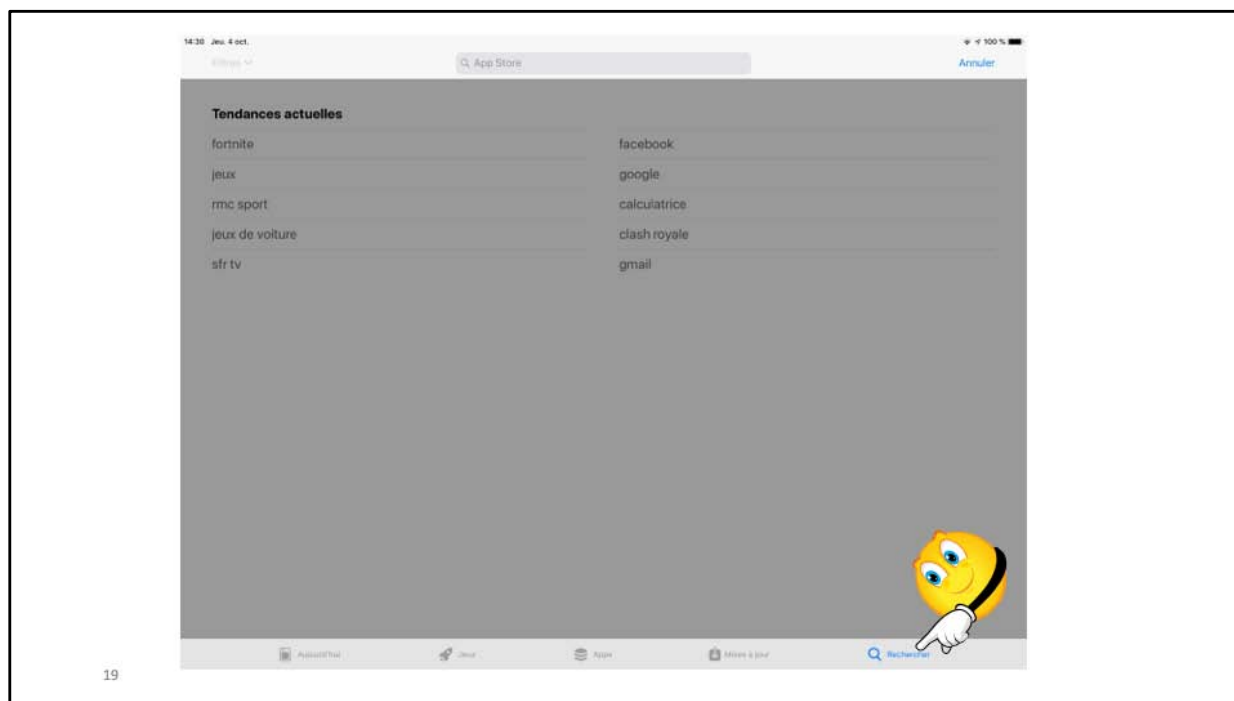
14:30 Jeu. 4 oct.

100 %

Filtres

App Store

Annuler

Tendances actuelles

fortnite

jeux

rmc sport

jeux de voiture

sfr tv

facebook

google

calculatrice

clash royale

gmail

Aujourd'hui

Jeux

Apps

Mises à jour

Rechercher

19